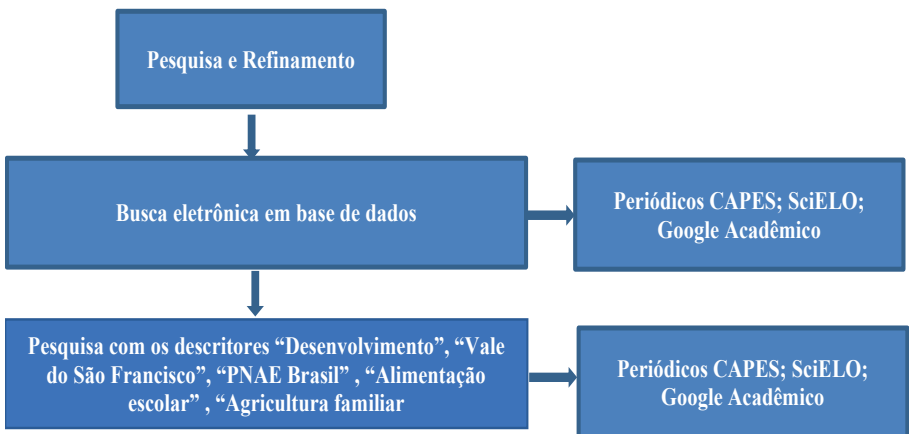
Pesquisa e Refinamento

Busca eletrônica em base de dados

Periódicos CAPES; SciELO; Google Acadêmico

Pesquisa com os descritores “Desenvolvimento”, “Vale do São Francisco”, “PNAE Brasil” , “Alimentação escolar” , “Agricultura familiar

Periódicos CAPES; SciELO; Google Acadêmico